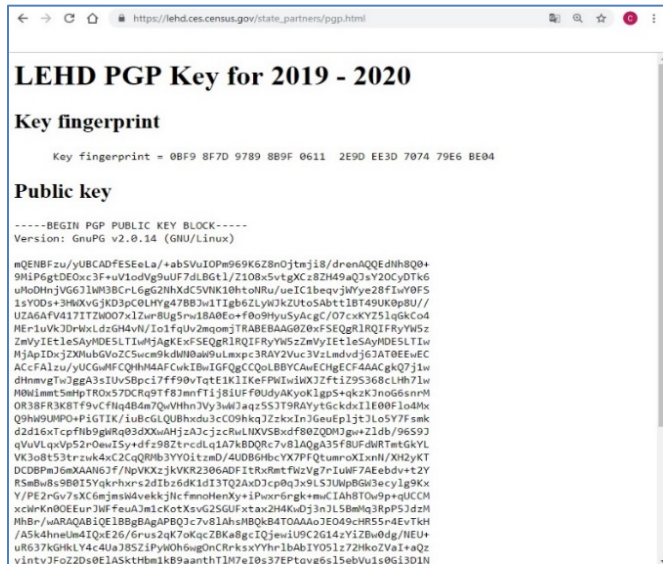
https://lehd.ces.census.gov/state_partners/pgp.html

LEHD PGP Key for 2019 - 2020

Key fingerprint

Key fingerprint = 0BF9 8F7D 9789 8B9F 0611 2E9D EE3D 7074 79E6 BE04

Public key

-----BEGIN PGP PUBLIC KEY BLOCK-----
Version: GnuPG v2.0.14 (GNU/Linux)

mQENBFzu/yUBCADfESEeLa/+abSVuIOPm969K6Z8nOjtmji8/drenAQQEdNh8Q0+
9MiP6gtDEOxc3F+uV1odVg9uUF7dLBGtl/Z108x5vtgXCz8ZH49aQJsY2OCyDTk6
uMoDHnjVG6JlWM3BCrL6gG2NhXdC5VNK10htoNRu/ueIC1beqvjWYye28fIwY0FS
1sYODs+3HWXvGjKD3pC0LHYg47BBJw1TIgb6ZLyWJkZUtoSAbttlBT49UK0p8U//
UZA6AfV417ITZWOO7xlZwr8Ug5rw18A0Eo+f0o9HyuSyAcgC/O7cxKYZ5lqGkCo4
MEr1uVkJDrWxLdzGH4vN/Io1fqUv2mqomjTRABEBAAG0Z0xFSEQgRlRQIFRyYW5z
ZmVyIEtleSAyMDE5LTIwMjAgKExFSEQgRlRQIFRyYW5zZmVyIEtleSAyMDE5LTIw
MjApIDxjZXMubGVoZC5wcm9kdWN0aW9uLmxpc3RAY2Vuc3VzLmdvdj6JATQEEwEC
ACcFAlzu/yUCGwMFCQHhM4AFCwkIBwIGFQgCCQoLBBYCAwECHgECF4AACgkQ7j1w
dHnmvgTwJggA3sIUv5Bpci7ff90vTqtE1KlIKeFPWIwiWXJZfti Z9S368cLHh7lw
M0Wimmt5mHpTROx57DCRq9Tf8JmnfTIj8iUF0UdyAKyoKlgpS+qkzKJnoG6snrM
OR38FR3K8Tf9vCfNq4B4m7QwVHhnJVy3wWJaqz5SJT9RAYytGckdxIlE00Flo4Mx
Q9hW9UMPO+PiGTIK/iuBcGLQUBhxdu3cCO9hkqJZzkxInJGeuEpljtJLo5Y7Fsmk
d2d16xTcpfNb9gWRq03dXXwAHjzAJcjzcRwLNXVSBxdf80ZQDMJgw+Zldb/96S9J
qVuVLqxVp52rOewISy+dfz98ZtrcdLq1A7kBDQRc7v8lAQgA35f8UFdWRTmtGkYL
VK3o8t53trzwk4xC2CqQRMb3YYOitzmD/4UDB6HbcYX7PFQtumroXIxnN/XH2yKT
DCDBPmJ6mXAAN6Jf/NpVKXzjkVKR2306ADFItRxRmtfWzVg7rIuWF7AEebdv+t2Y
RSmBw8s9B0I5Yqkrhxrs2dIbz6dK1dI3TQ2AxDJcp0qJx9LSJUWpBGW3ecylg9Kx
Y/PE2rGv7sXC6mjmsW4vekkjNcfmnoHenXy+iPwxr6rgk+mwCIAh8TOw9p+qUCCM
xcWrKn0OEEurJWFfeuA3m1cKotXsvG2SGUFxtax2H4KwDj3nJL5BmMq3RpP5JdzM
MhBr/wARAQABiQElBBgBAgAPBQJc7v8lAhsMBQkB4TOAAAoJEO49cHR55r4EvTkH
/A5k4hneUm4IQxE26/Grus2qK7oKqcZBKa8gcIQjewiU9C2G14zYiZBw0dg/NEU+
uR637kGHkLY4c4UaJ8SZiPyWOh6wgOnCRrksxYYhr1bAbIYO5lz72HkoZVaI+aQz
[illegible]